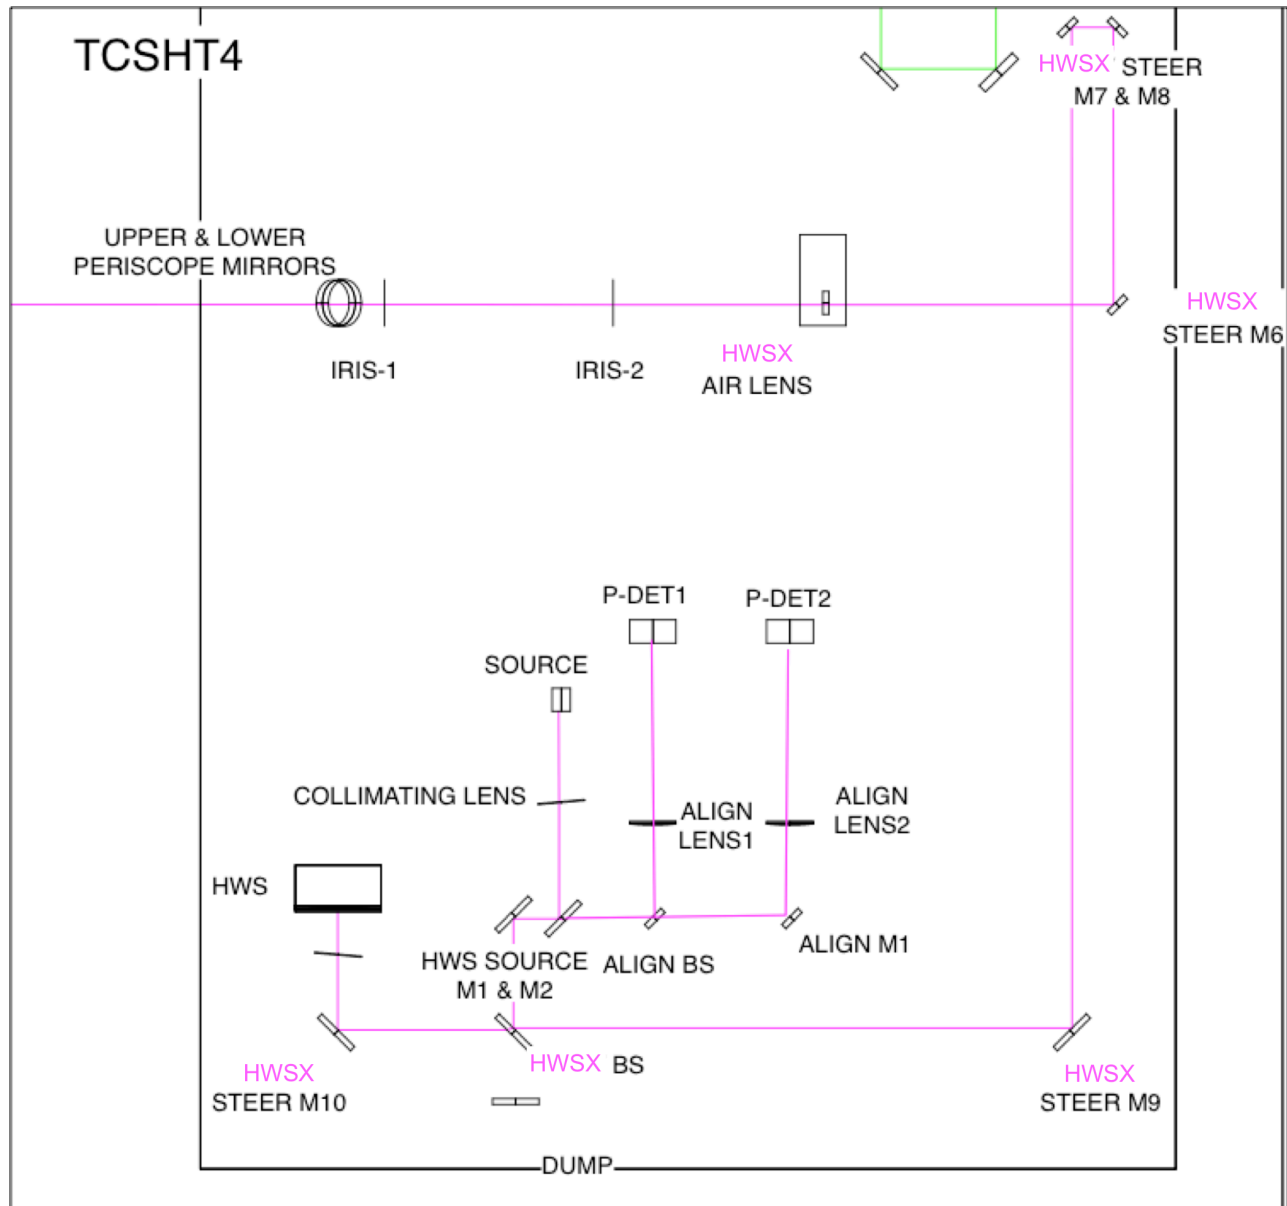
TCSHT4

HWSX STEER M7 & M8

UPPER & LOWER PERISCOPE MIRRORS

IRIS-1

IRIS-2

HWSX AIR LENS

HWSX STEER M6

P-DET1

P-DET2

SOURCE

COLLIMATING LENS

ALIGN LENS1

ALIGN LENS2

HWS

HWS SOURCE M1 & M2

ALIGN BS

ALIGN M1

HWSX STEER M10

HWSX BS

HWSX STEER M9

DUMP